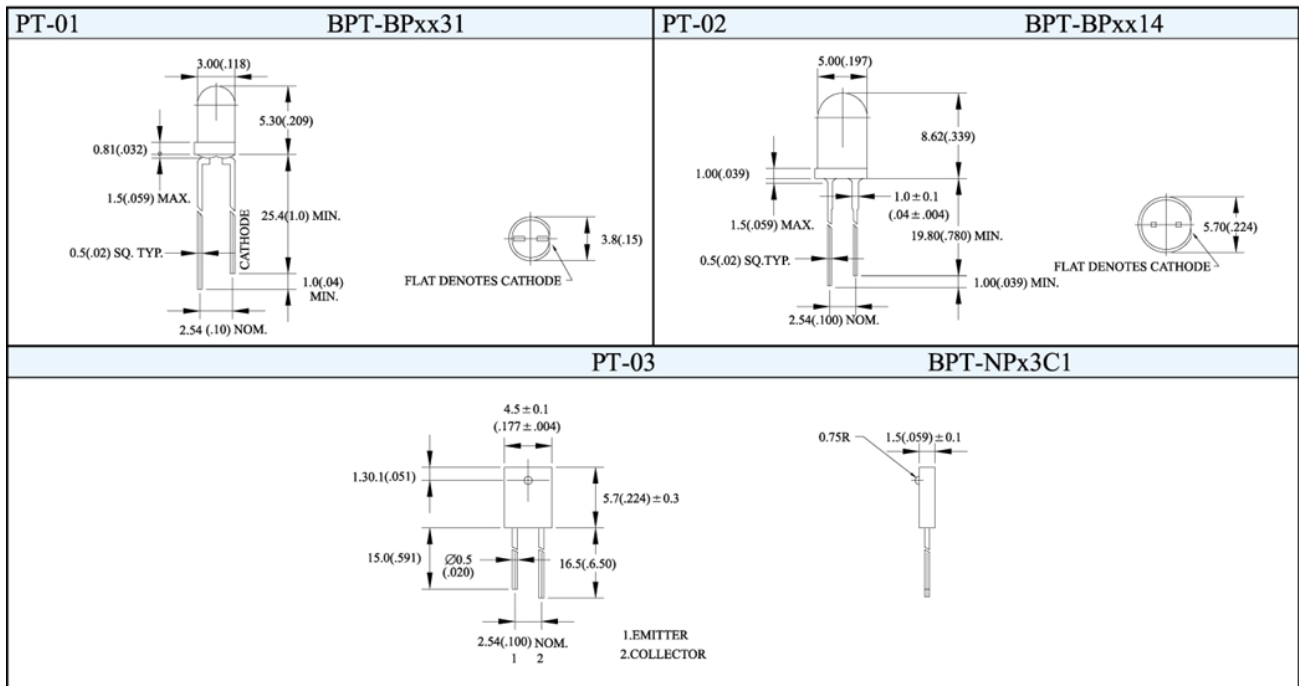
PT-01 BPT-BPxx31

3.00(.118)
5.30(.209)
0.81(.032)
1.5(.059) MAX.
25.4(1.0) MIN.
CATHODE
0.5(.02) SQ. TYP.
1.0(.04) MIN.
2.54 (.10) NOM.
3.8(.15)
FLAT DENOTES CATHODE

PT-02 BPT-BPxx14

5.00(.197)
8.62(.339)
1.00(.039)
$1.0 \pm 0.1$
$(.04 \pm .004)$
1.5(.059) MAX.
19.80(.780) MIN.
0.5(.02) SQ.TYP.
1.00(.039) MIN.
2.54(.100) NOM.
5.70(.224)
FLAT DENOTES CATHODE

PT-03 BPT-NPx3C1

$4.5 \pm 0.1$
$(.177 \pm .004)$
1.30.1(.051)
$5.7(.224) \pm 0.3$
15.0(.591)
$\varnothing 0.5$
(.020)
16.5(.6.50)
2.54(.100) NOM.
1 2
1.EMITTER
2.COLLECTOR
0.75R
$1.5(.059) \pm 0.1$